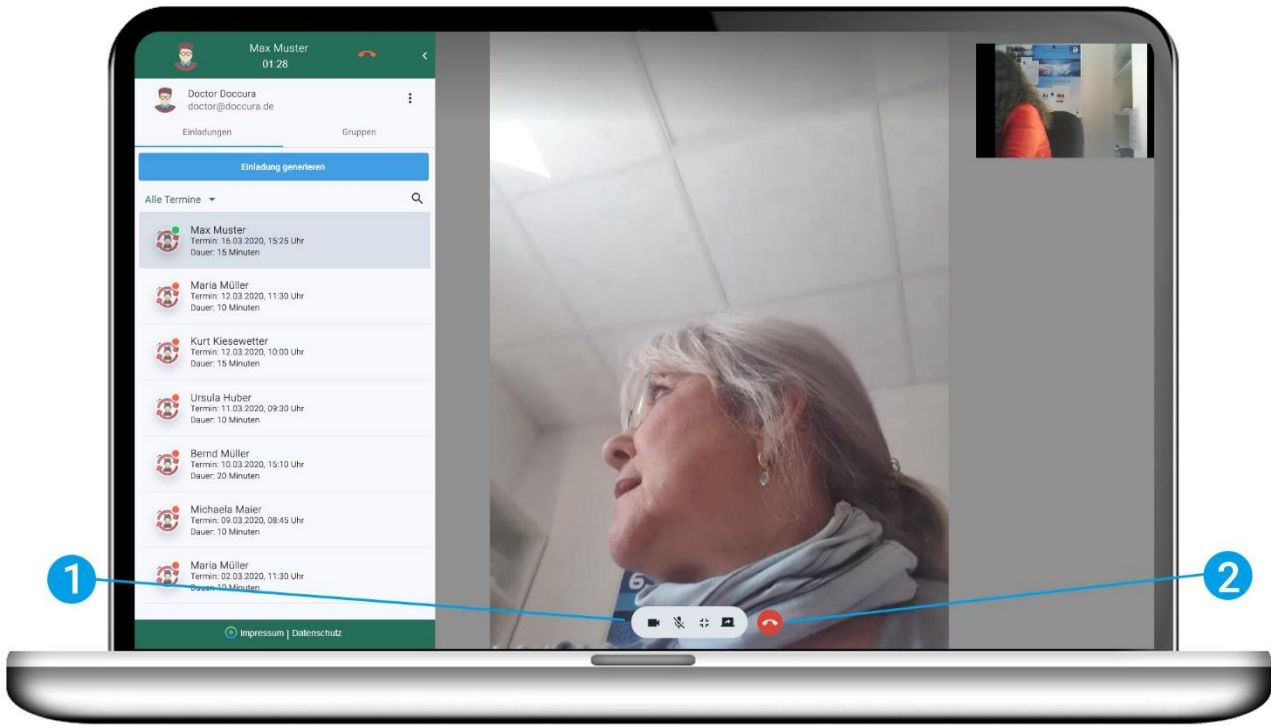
Max Muster
01:28

Doctor Doccura
doctor@doccura.de

Einladungen
Gruppen

Einladung generieren

Alle Termine

Max Muster
Termin: 16.03.2020, 15:25 Uhr
Dauer: 15 Minuten

Maria Müller
Termin: 12.03.2020, 11:30 Uhr
Dauer: 10 Minuten

Kurt Kiesewetter
Termin: 12.03.2020, 10:00 Uhr
Dauer: 15 Minuten

Ursula Huber
Termin: 11.03.2020, 09:30 Uhr
Dauer: 10 Minuten

Bernd Müller
Termin: 10.03.2020, 15:10 Uhr
Dauer: 20 Minuten

Michaela Maier
Termin: 09.03.2020, 08:45 Uhr
Dauer: 10 Minuten

Maria Müller
Termin: 02.03.2020, 11:30 Uhr
Dauer: 10 Minuten

Impressum | Datenschutz

1

2